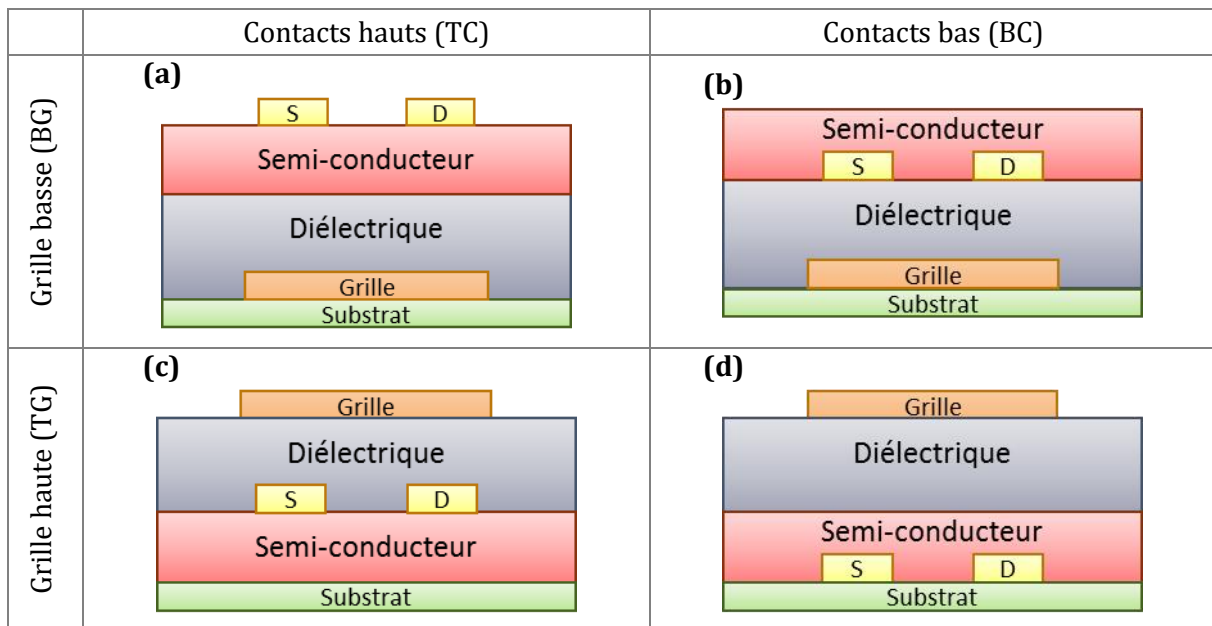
|  | Contacts hauts (TC) | Contacts bas (BC) |
|---|---|---|
| Grille basse (BG) | (a) S D Semi-conducteur Diélectrique Grille Substrat | (b) Semi-conducteur S D Diélectrique Grille Substrat |
| Grille haute (TG) | (c) Grille Diélectrique S D Semi-conducteur Substrat | (d) Grille Diélectrique Semi-conducteur S D Substrat |